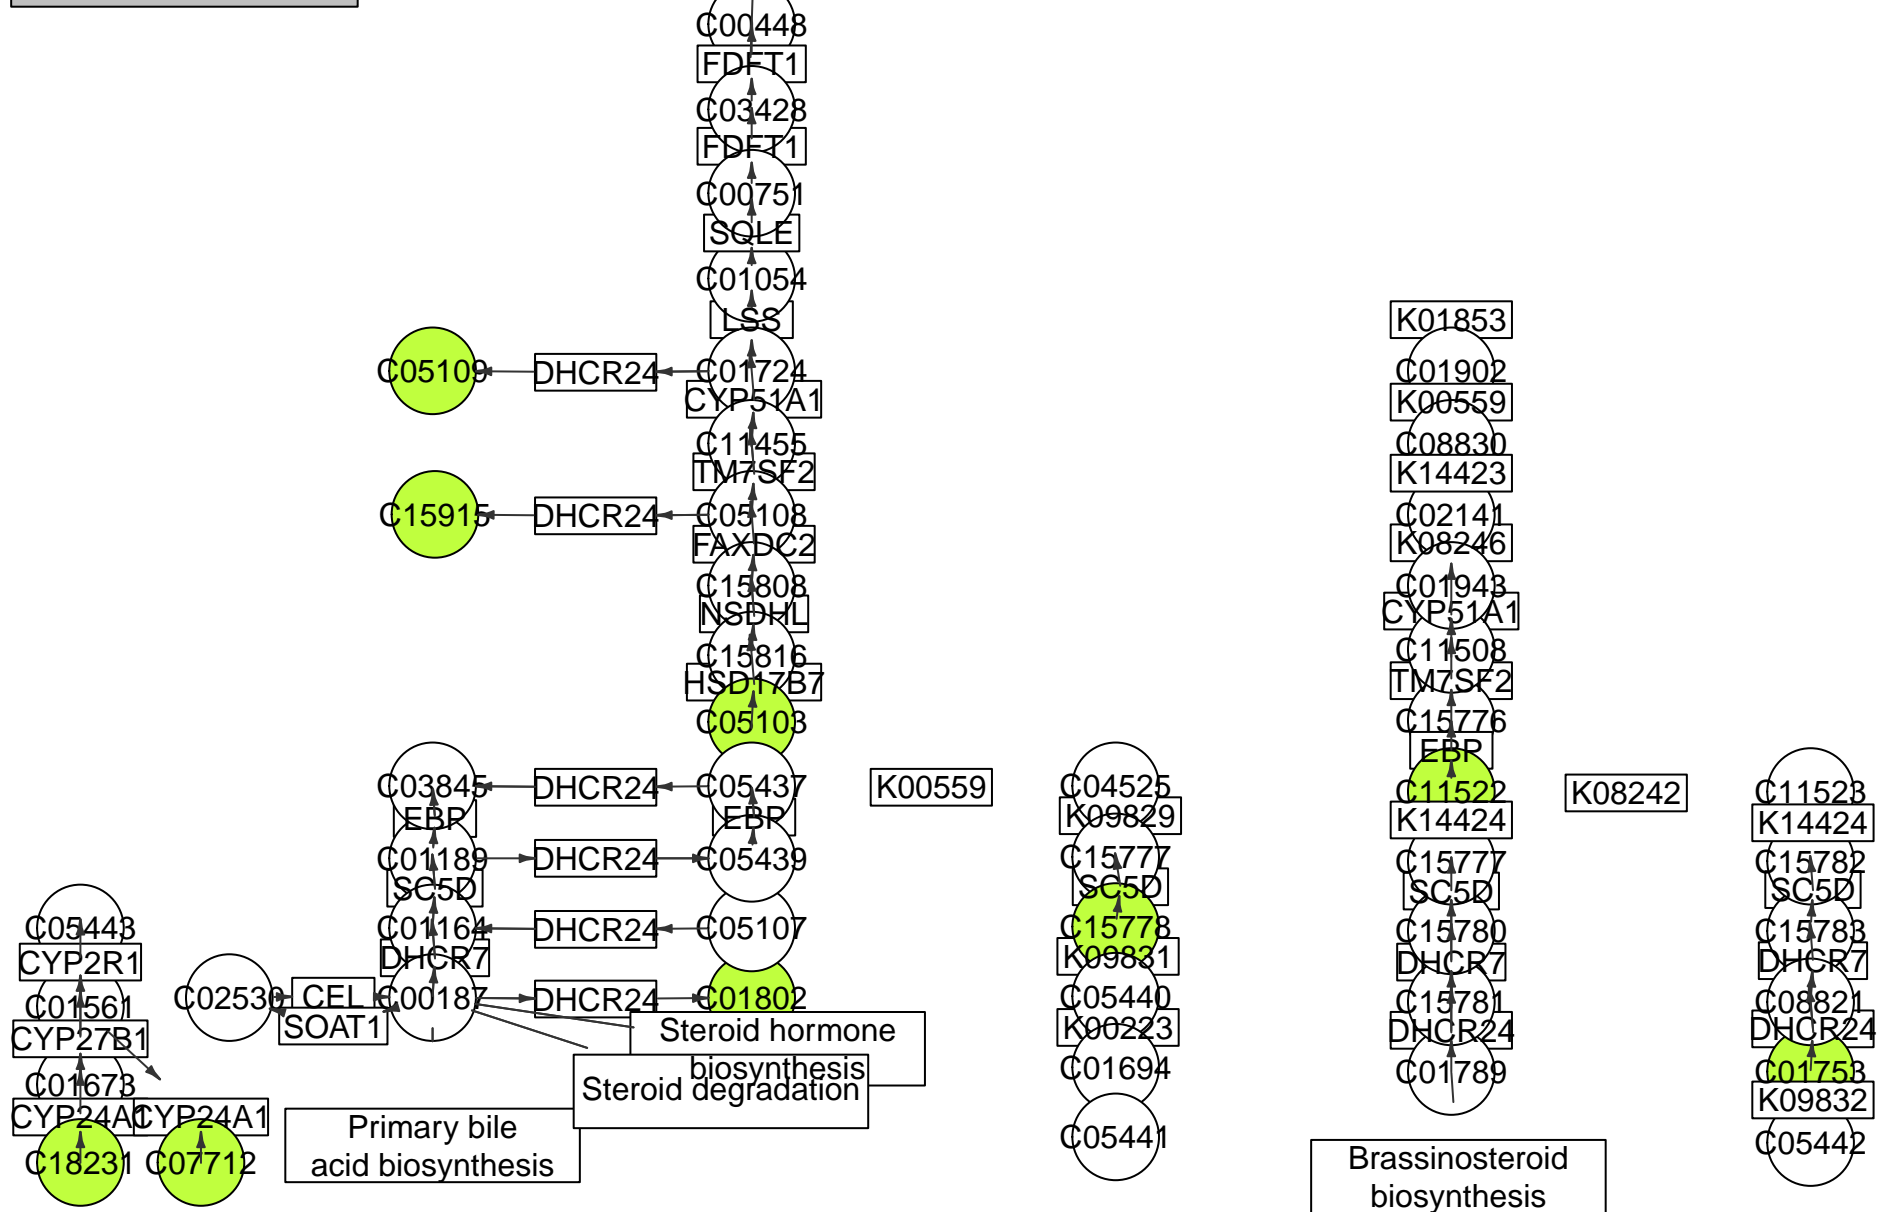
C00448
FDFT1
C03428
FDFT1
C00751
SQLE
C01054
LSS
C05109
DHCR24
C01724
CYP51A1
C11455
TM7SF2
C15915
DHCR24
C05108
FAXDC2
C15808
NSDHL
C15816
HSD17B7
C05103
C03845
DHCR24
C05437
K00559
EBP
EBP
C01189
DHCR24
C05439
SC5D
C01164
DHCR24
C05107
DHCR7
C02530
CEL
C00187
DHCR24
C01802
SOAT1
Steroid hormone biosynthesis
Steroid degradation
C05443
CYP2R1
C01561
CYP27B1
C01673
CYP24A1
CYP24A1
C18231
C07712
Primary bile acid biosynthesis
C04525
K09829
C15777
SC5D
C15778
K09831
C05440
K00223
C01694
C05441
K01853
C01902
K00559
C08830
K14423
C02141
K08246
C01943
CYP51A1
C11508
TM7SF2
C15776
EBP
C11522
K08242
K14424
C15777
SC5D
C15780
DHCR7
C15781
DHCR24
C01789
Brassinosteroid biosynthesis
C11523
K14424
C15782
SC5D
C15783
DHCR7
C08821
DHCR24
C01753
K09832
C05442